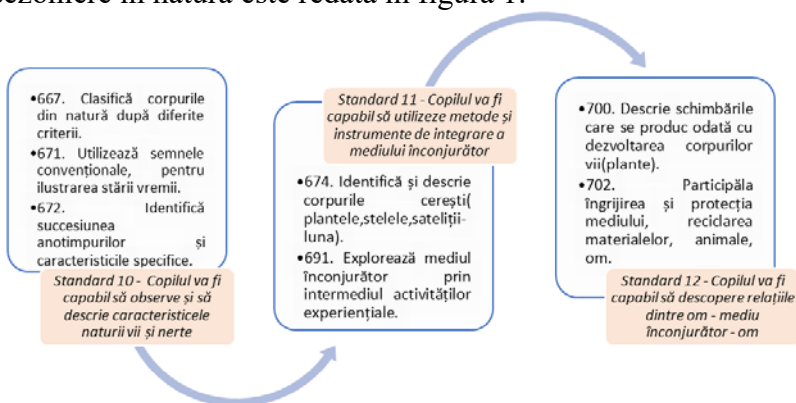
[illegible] în natură este redată în figura 1.

•667. Clasifică corpurile din natură după diferite criterii.
•671. Utilizează semnele convenționale, pentru ilustrarea stării vremii.
•672. Identifică succesiunea anotimpurilor și caracteristicile specifice.

Standard 10 - Copilul va fi capabil să observe și să descrie caracteristicele naturii vii și nerte

Standard 11 - Copilul va fi capabil să utilizeze metode și instrumente de integrare a mediului înconjurător

•674. Identifică și descrie corpurile cerești( plantele,stelele,sateliții-luna).
•691. Explorează mediul înconjurător prin intermediul activităților experiențiale.

•700. Descrie schimbările care se produc odată cu dezvoltarea corpurilor vii(plante).
•702. Participăla îngrijirea și protecția mediului, reciclarea materialelor, animale, om.

Standard 12 - Copilul va fi capabil să descopere relațiile dintre om - mediu înconjurător - om